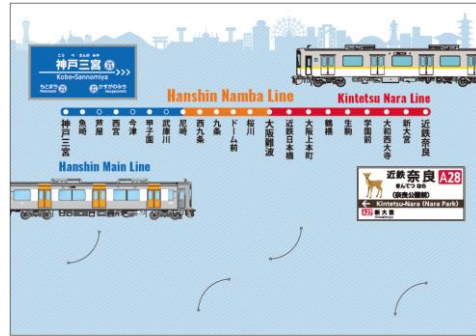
こうべさんのみや
神戸三宮 HS 01
Kobe-Sannomiya
もとまち かすがのみち

Hanshin Namba Line
Kintetsu Nara Line

神戸三宮
魚崎
芦屋
西宮
今津
甲子園
武庫川
尼崎
西九条
九条
ドーム前
桜川
大阪難波
近鉄日本橋
大阪上本町
鶴橋
生駒
学園前
大和西大寺
新大宮
近鉄奈良

Hanshin Main Line

近鉄 奈良 A28
きんてつ なら
(奈良公園前)
Kintetsu-Nara (Nara Park)
A27 新大宮